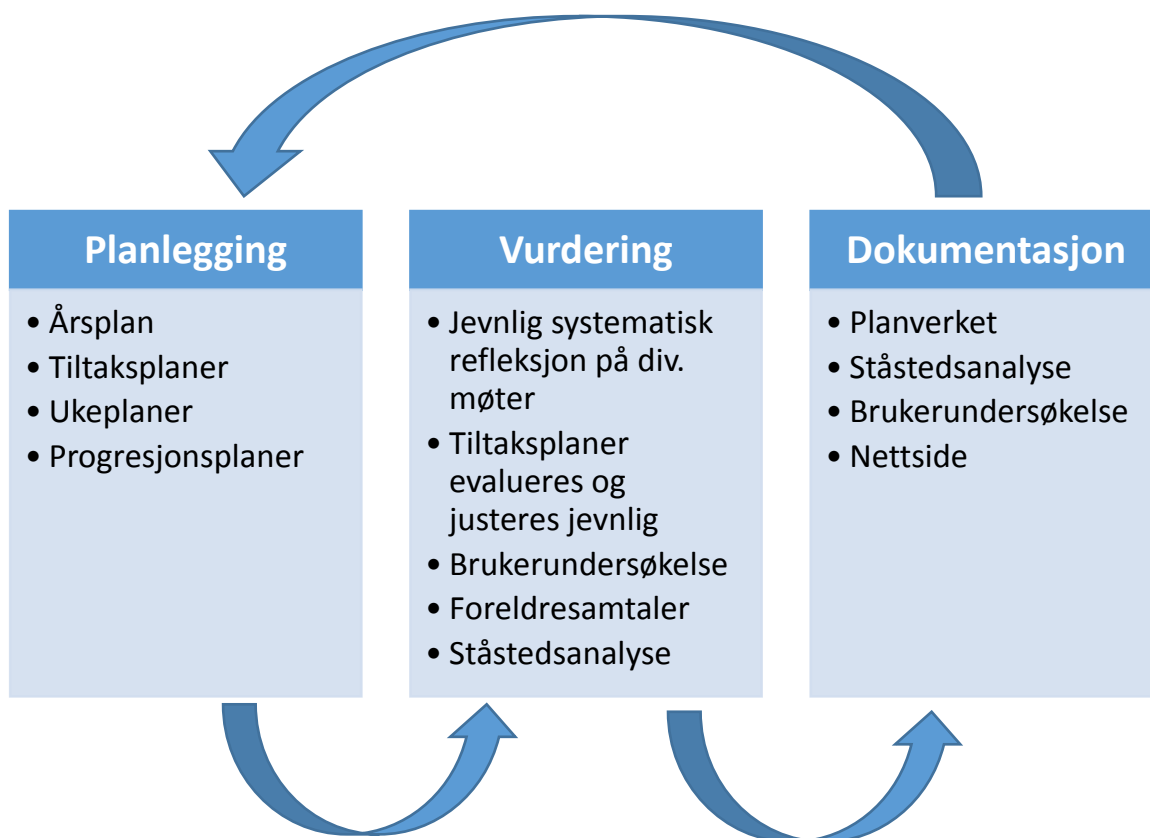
Planlegging

• Årsplan
• Tiltaksplaner
• Ukeplaner
• Progresjonsplaner

Vurdering

• Jevnlig systematisk refleksjon på div. møter
• Tiltaksplaner evalueres og justeres jevnlig
• Brukerundersøkelse
• Foreldresamtaler
• Ståstedsanalyse

Dokumentasjon

• Planverket
• Ståstedsanalyse
• Brukerundersøkelse
• Nettside